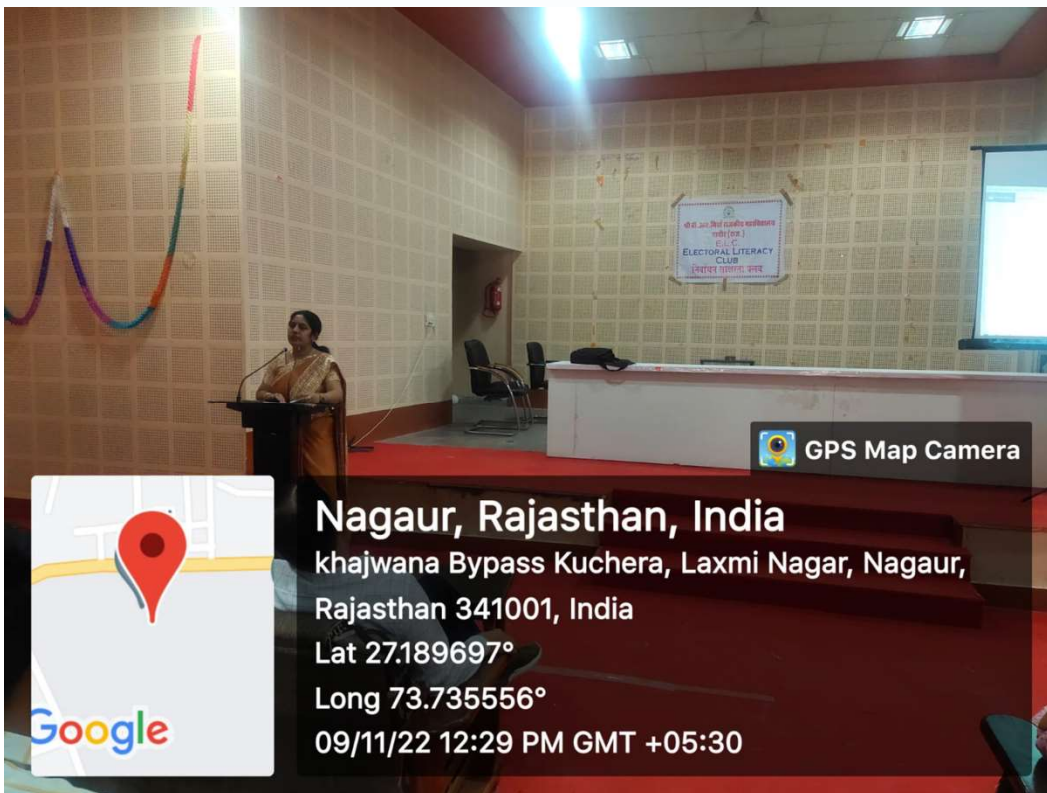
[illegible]
E.L.C.
ELECTORAL LITERACY CLUB
निर्वाचन साक्षरता क्लब

GPS Map Camera

Google

Nagaur, Rajasthan, India
khajwana Bypass Kuchera, Laxmi Nagar, Nagaur, Rajasthan 341001, India
Lat 27.189697°
Long 73.735556°
09/11/22 12:29 PM GMT +05:30